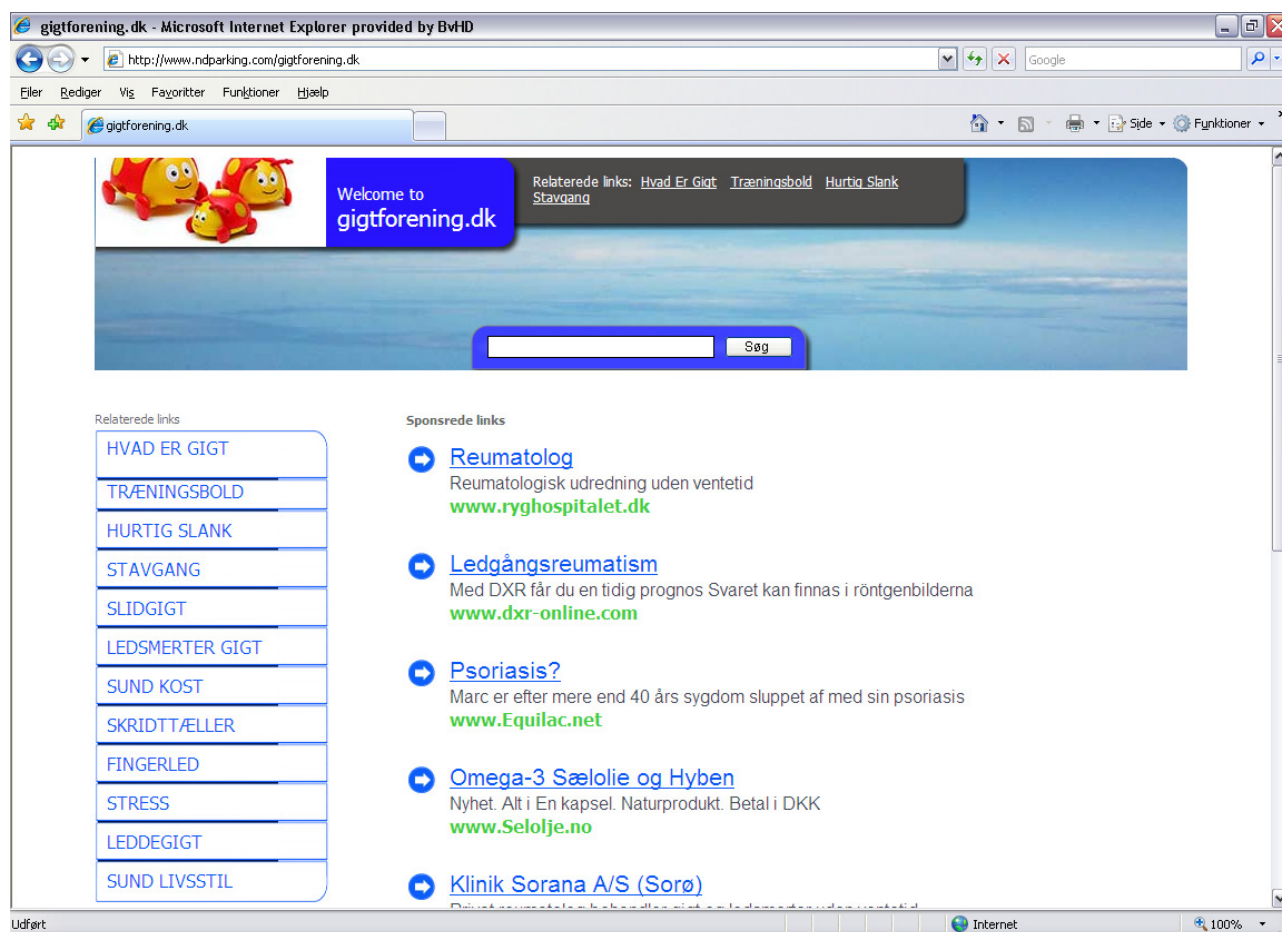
gigtforening.dk - Microsoft Internet Explorer provided by BvHD

http://www.ndparking.com/gigtforening.dk

Google

Filer Rediger Vis Favoritter Funktioner Hjælp

gigtforening.dk

Side Funktioner

Welcome to gigtforening.dk

Relaterede links: Hvad Er Gigt Træningsbold Hurtig Slank Stavgang

Søg

Relaterede links

HVAD ER GIGT
TRÆNINGSBOLD
HURTIG SLANK
STAVGANG
SLIDGIGT
LEDSMERTER GIGT
SUND KOST
SKRIDTTÆLLER
FINGERLED
STRESS
LEDDEGIGT
SUND LIVSSTIL

Sponsrede links

Reumatolog
Reumatologisk udredning uden ventetid
www.ryghospitalet.dk

Ledgångsreumatism
Med DXR får du en tidig prognos Svaret kan finnas i röntgenbilderna
www.dxr-online.com

Psoriasis?
Marc er efter mere end 40 års sygdom sluppet af med sin psoriasis
www.Equilac.net

Omega-3 Sælolie og Hyben
Nyhet. Alt i En kapsel. Naturprodukt. Betal i DKK
www.Selolje.no

Klinik Sorana A/S (Sorø)
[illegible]

Udført

Internet

100%